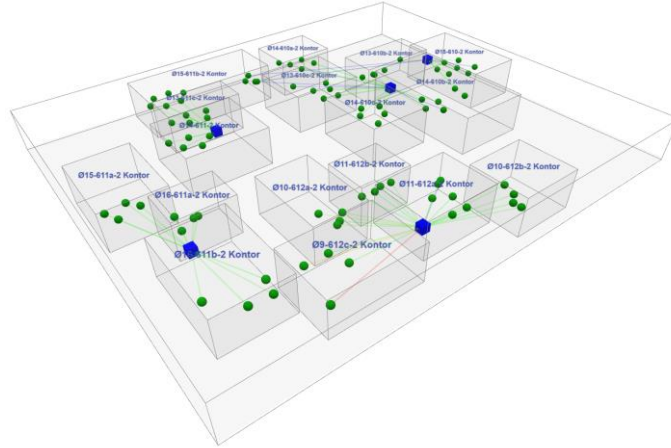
Ø14-610a-2 Kontor
Ø15-611b-2 Kontor
Ø13-610b-2 Kontor
Ø15-610-2 Kontor
Ø13-610c-2 Kontor
Ø14-610b-2 Kontor
Ø15-611c-2 Kontor
Ø14-610c-2 Kontor
Ø14-611-2 Kontor
Ø11-612b-2 Kontor
Ø15-611a-2 Kontor
Ø10-612b-2 Kontor
Ø16-611a-2 Kontor
Ø10-612a-2 Kontor
Ø11-612a-2 Kontor
Ø16-611b-2 Kontor
Ø9-612c-2 Kontor